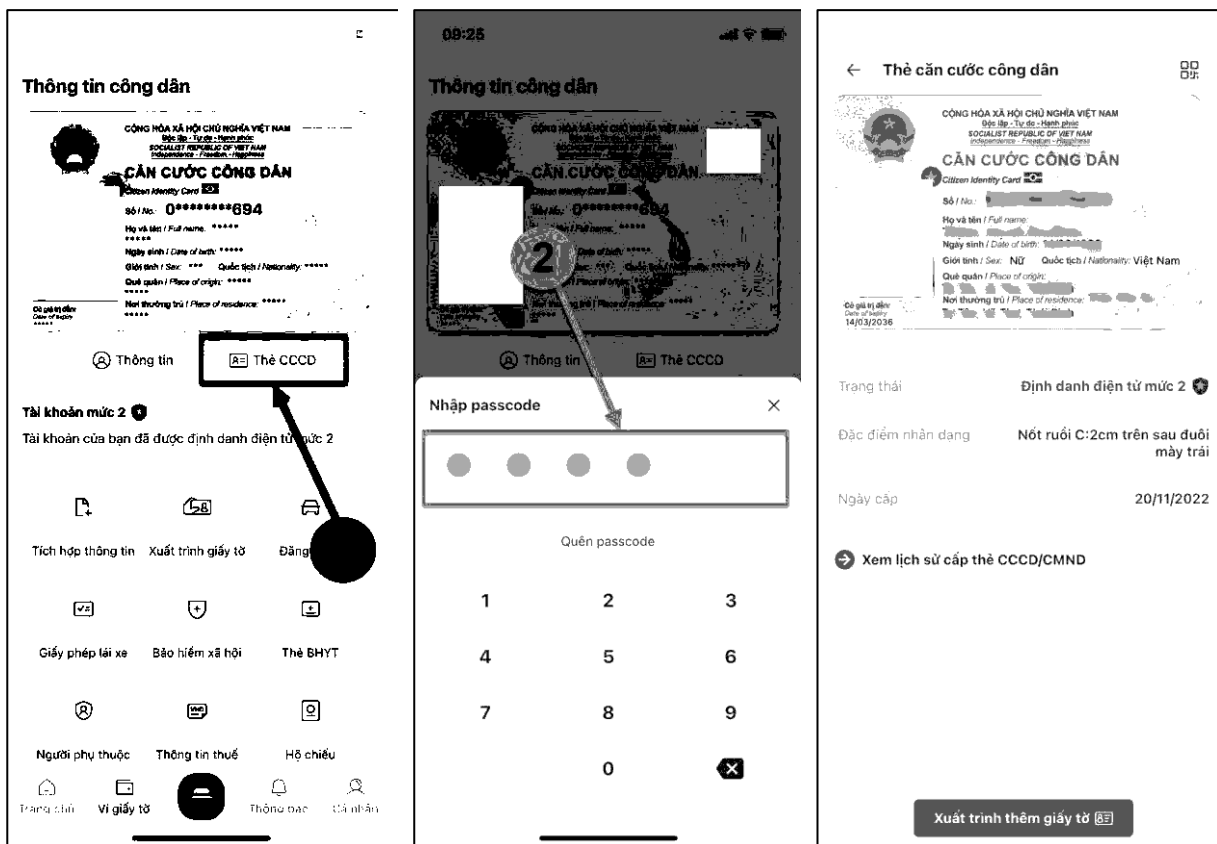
Thông tin công dân

CỘNG HÒA XÃ HỘI CHỦ NGHĨA VIỆT NAM
Độc lập - Tự do - Hạnh phúc
SOCIALIST REPUBLIC OF VIET NAM
Independence - Freedom - Happiness
CĂN CƯỚC CÔNG DÂN
Citizen Identity Card
Số / No.: 0********694
Họ và tên / Full name: *****
*****
Ngày sinh / Date of birth: *****
Giới tính / Sex: *** Quốc tịch / Nationality: *****
Quê quán / Place of origin: *****
*****
Nơi thường trú / Place of residence: *****
*****
Có giá trị đến: Date of expiry *****

Thông tin
Thẻ CCCD

Tài khoản mức 2
Tài khoản của bạn đã được định danh điện tử mức 2

Tích hợp thông tin
Xuất trình giấy tờ
Đăng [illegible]
Giấy phép lái xe
Bảo hiểm xã hội
Thẻ BHYT
Người phụ thuộc
Thông tin thuế
Hộ chiếu

Trang chủ
Ví giấy tờ
Thông báo
Cá nhân

09:25
Thông tin công dân
CĂN CƯỚC CÔNG DÂN
0********694
2
Thông tin
Thẻ CCCD
Nhập passcode
×
Quên passcode
1 2 3
4 5 6
7 8 9
0

← Thẻ căn cước công dân
CỘNG HÒA XÃ HỘI CHỦ NGHĨA VIỆT NAM
Độc lập - Tự do - Hạnh phúc
SOCIALIST REPUBLIC OF VIET NAM
Independence - Freedom - Happiness
CĂN CƯỚC CÔNG DÂN
Citizen Identity Card
Số / No.: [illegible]
Họ và tên / Full name: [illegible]
Ngày sinh / Date of birth: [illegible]
Giới tính / Sex: Nữ Quốc tịch / Nationality: Việt Nam
Quê quán / Place of origin: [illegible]
Nơi thường trú / Place of residence: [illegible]
Có giá trị đến: Date of expiry 14/03/2036

Trạng thái
Định danh điện tử mức 2
Đặc điểm nhận dạng
Nốt ruồi C:2cm trên sau đuôi mày trái
Ngày cấp
20/11/2022

Xem lịch sử cấp thẻ CCCD/CMND

Xuất trình thêm giấy tờ